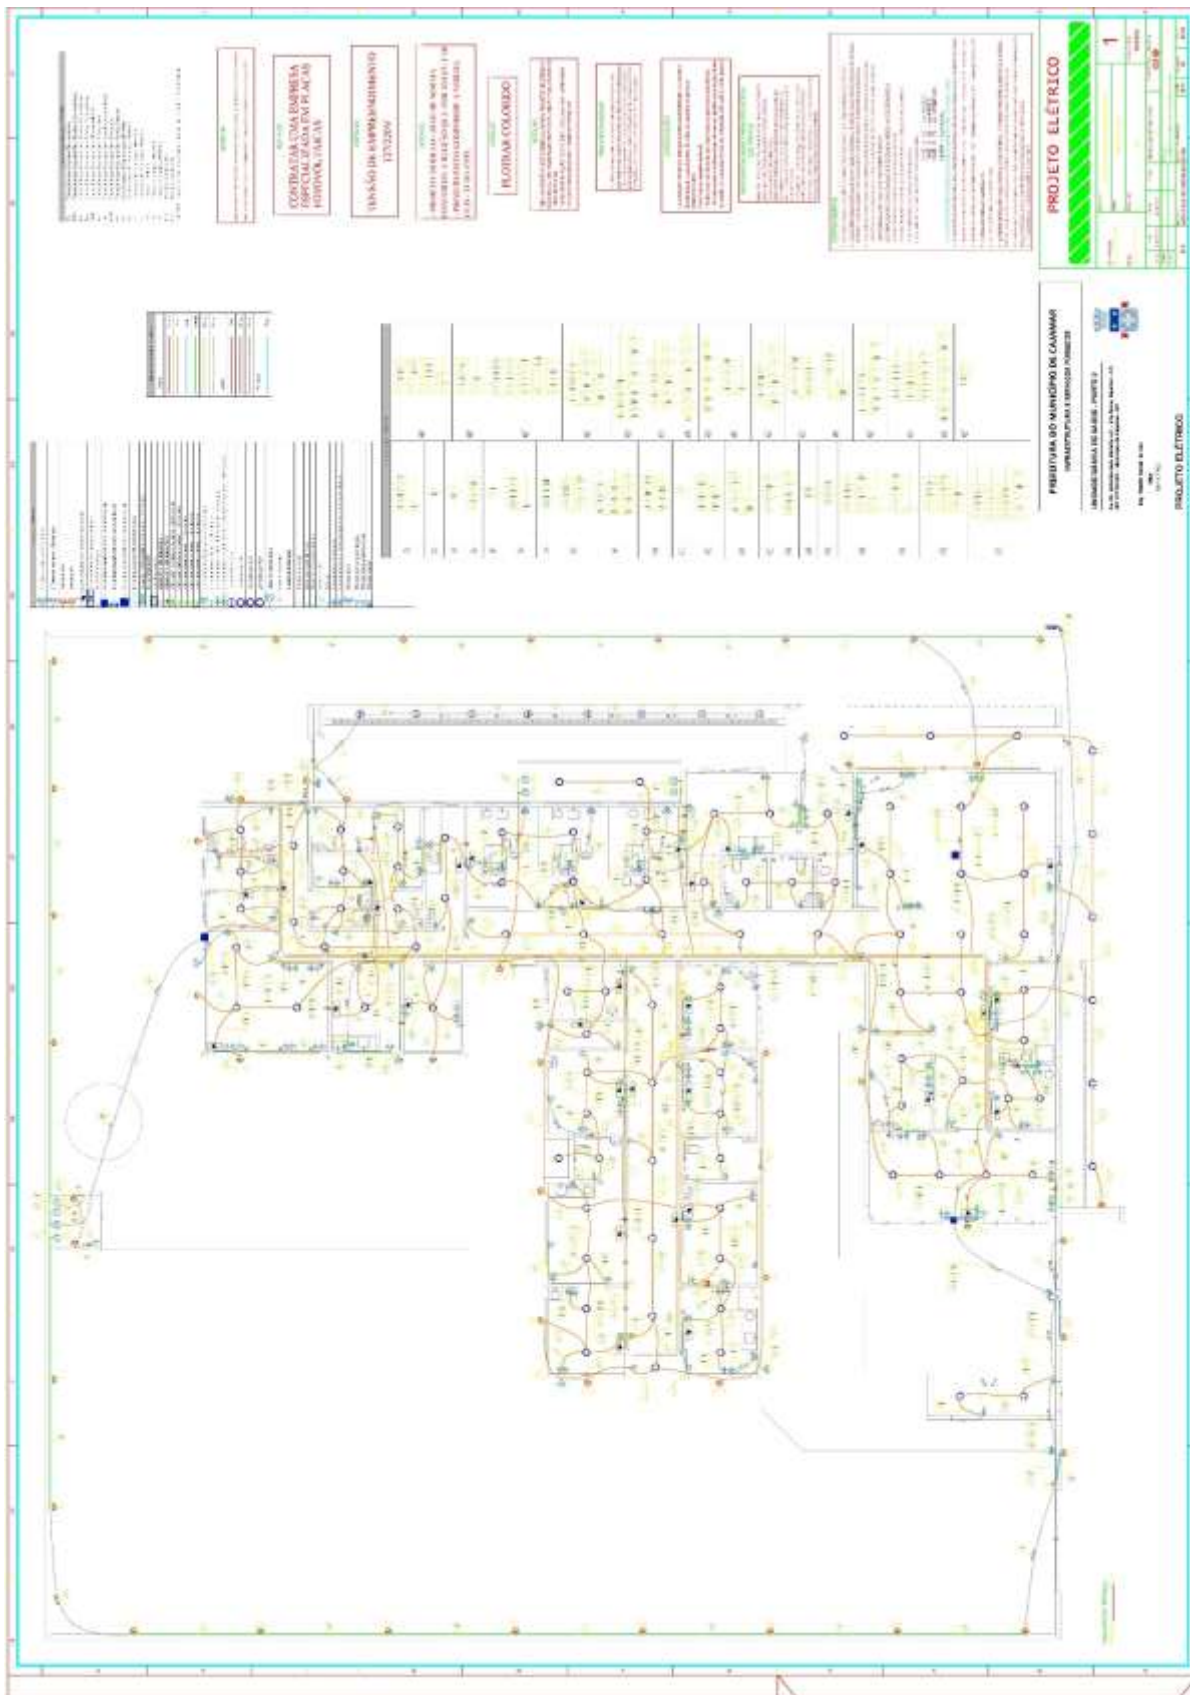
CONTRATAR UMA EMPRESA ESPECIALIZADA EM PLACAS FOTOVOLTAICAS

TENSÃO DE ABASTECIMENTO 127/220V

PLOTAR COLORIDO

PROJETO ELÉTRICO

1

PREFEITURA DO MUNICÍPIO DE CAJAMAR

UNIDADE BÁSICA DE SAÚDE - PORTE 2

PROJETO ELÉTRICO

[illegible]